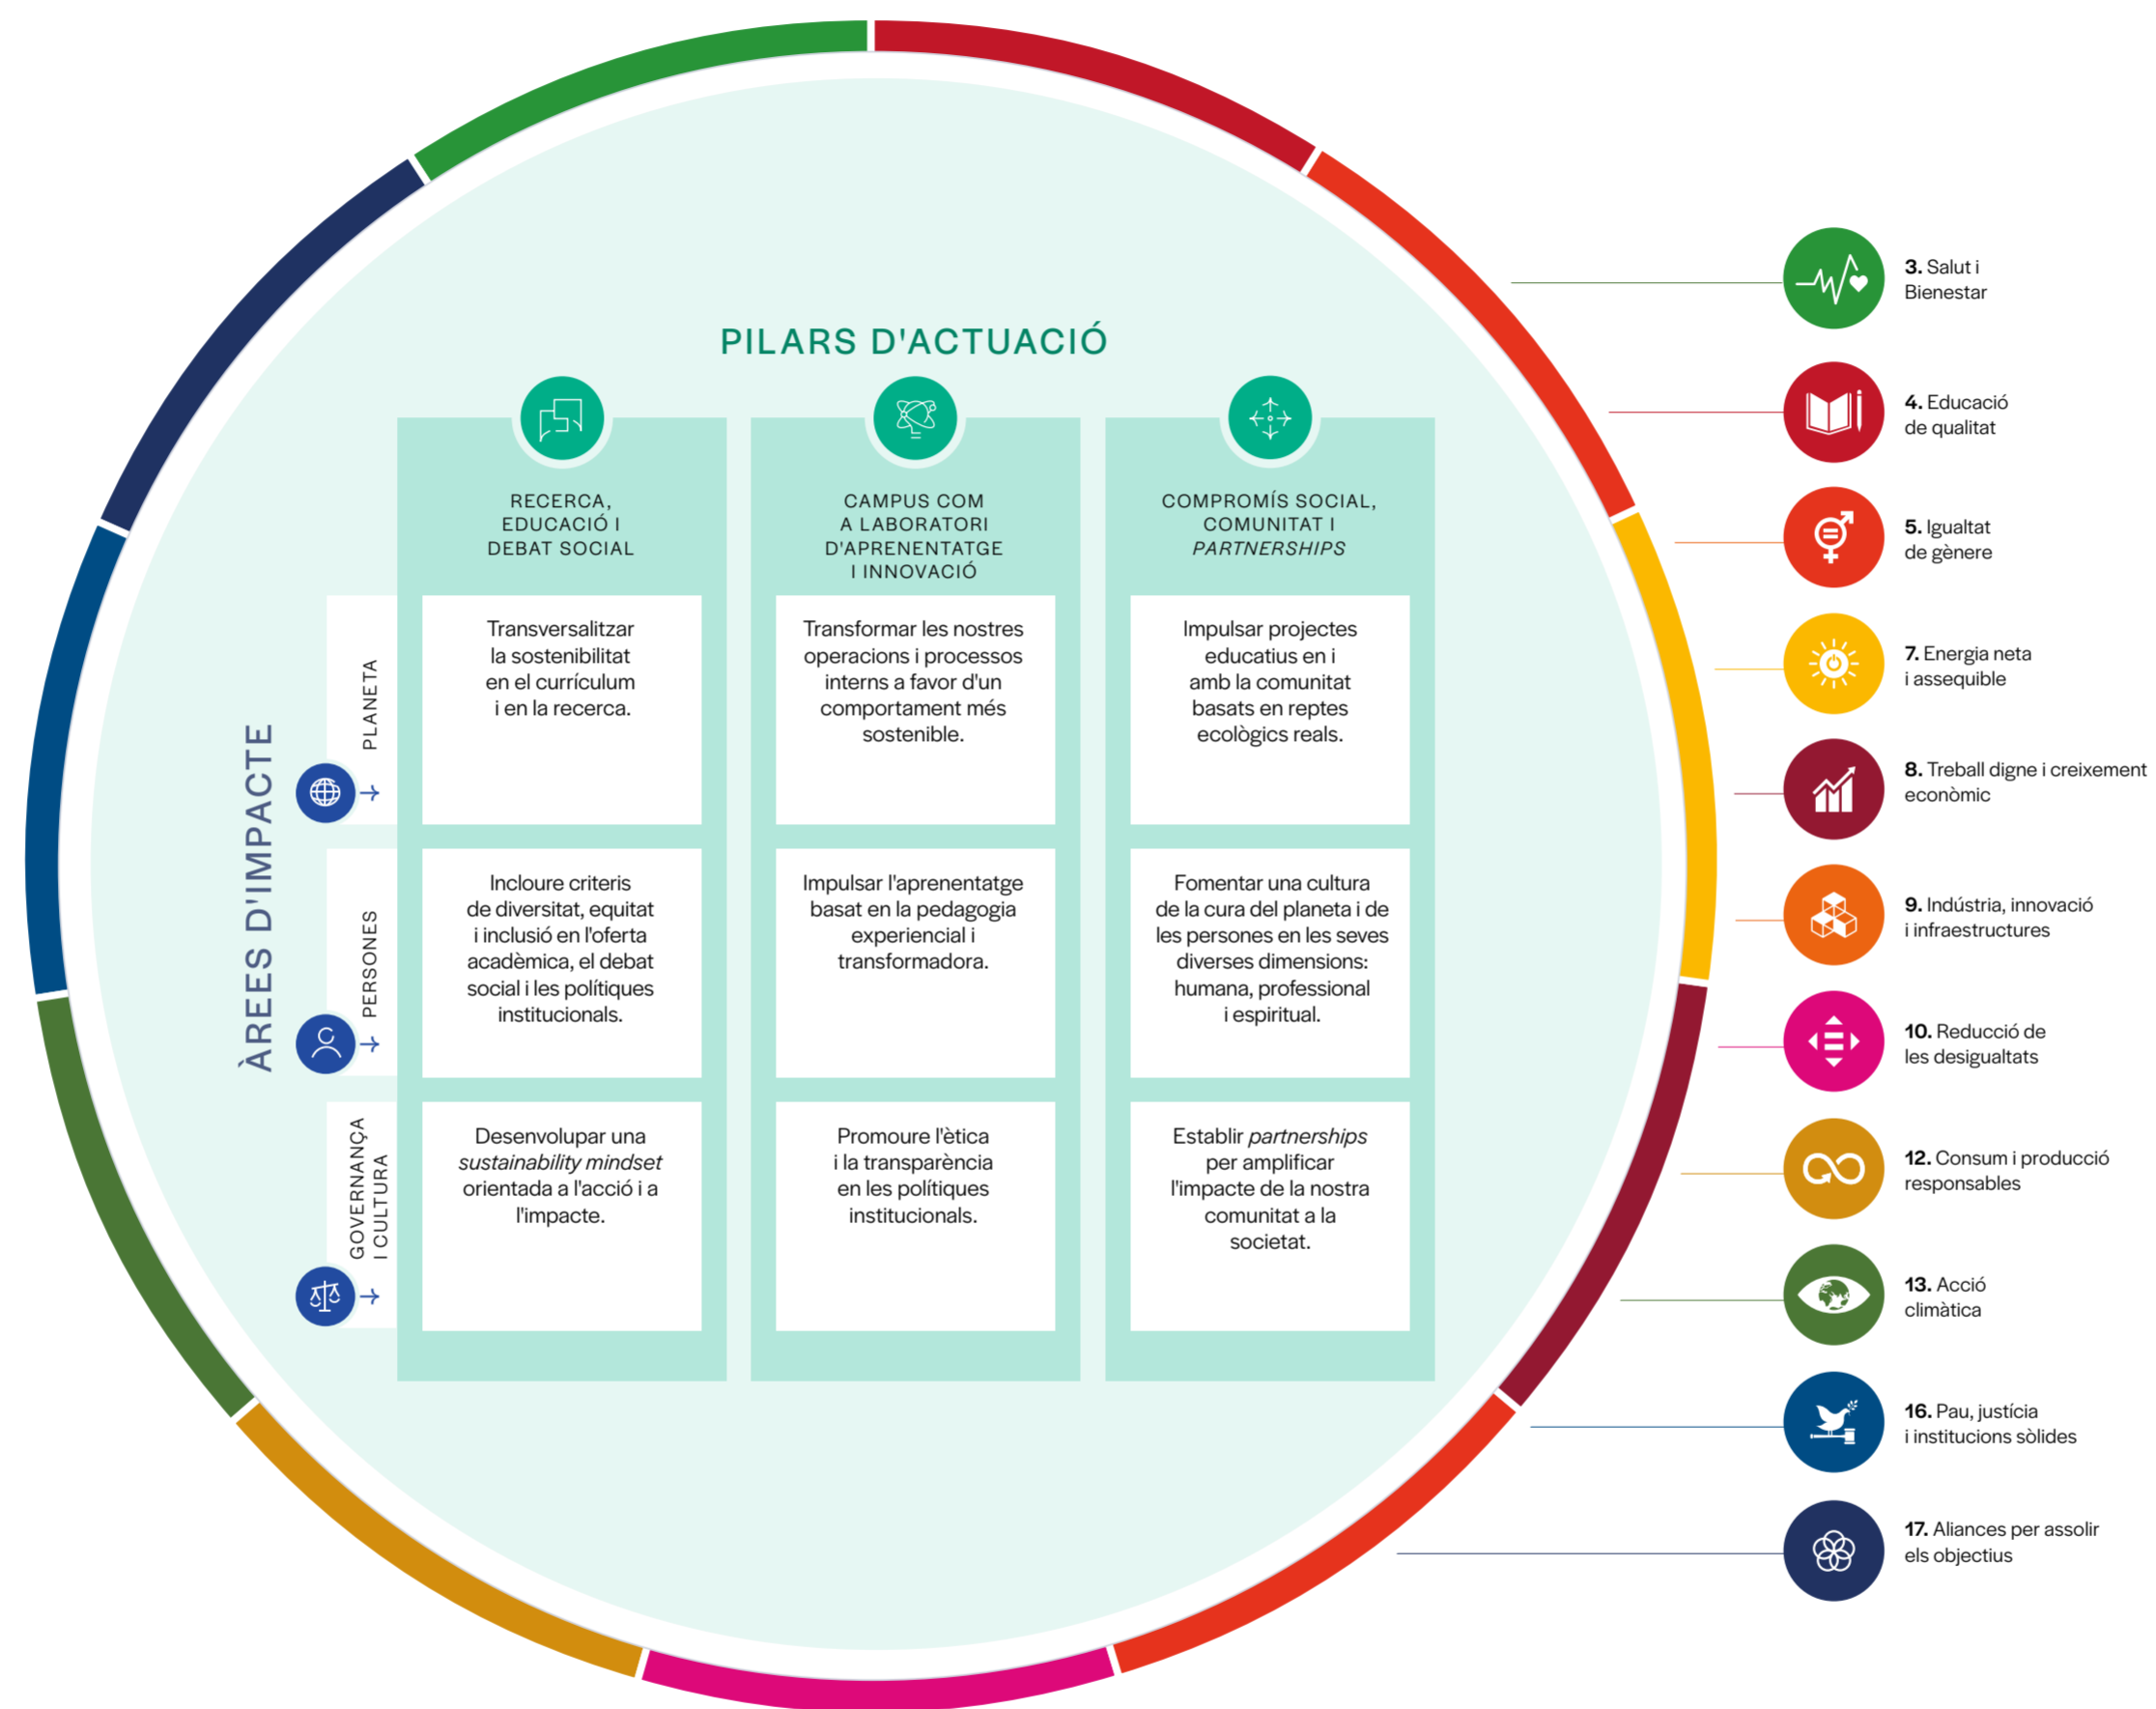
PILARS D'ACTUACIÓ

RECERCA, EDUCACIÓ I DEBAT SOCIAL

CAMPUS COM A LABORATORI D'APRENENTATGE I INNOVACIÓ

COMPROMÍS SOCIAL, COMUNITAT I *PARTNERSHIPS*

ÀREES D'IMPACTE

PLANETA

Transversalitzar la sostenibilitat en el currículum i en la recerca.

Transformar les nostres operacions i processos interns a favor d'un comportament més sostenible.

Impulsar projectes educatius en i amb la comunitat basats en reptes ecològics reals.

PERSONES

Incloure criteris de diversitat, equitat i inclusió en l'oferta acadèmica, el debat social i les polítiques institucionals.

Impulsar l'aprenentatge basat en la pedagogia experiencial i transformadora.

Fomentar una cultura de la cura del planeta i de les persones en les seves diverses dimensions: humana, professional i espiritual.

GOVERNANÇA I CULTURA

Desenvolupar una *sustainability mindset* orientada a l'acció i a l'impacte.

Promoure l'ètica i la transparència en les polítiques institucionals.

Establir *partnerships* per amplificar l'impacte de la nostra comunitat a la societat.

**3.** Salut i Bienestar

**4.** Educació de qualitat

**5.** Igualtat de gènere

**7.** Energia neta i assequible

**8.** Treball digne i creixement econòmic

**9.** Indústria, innovació i infraestructures

**10.** Reducció de les desigualtats

**12.** Consum i producció responsables

**13.** Acció climàtica

**16.** Pau, justícia i institucions sòlides

**17.** Aliances per assolir els objectius